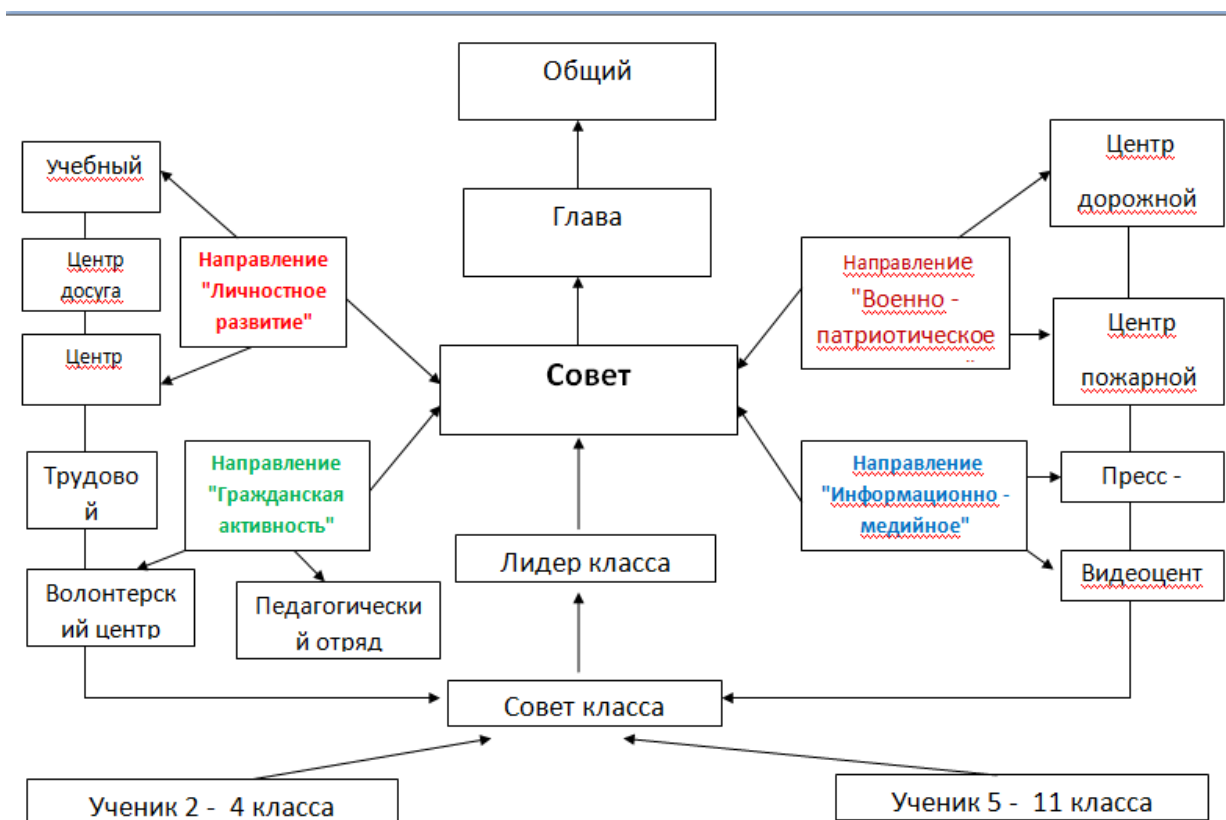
Общий

Учебный

Центр досуга

Центр

Трудовой

Направление "Личностное развитие"

Глава

Совет

Направление "Гражданская активность"

Лидер класса

Волонтерский центр

Педагогический отряд

Центр дорожной

Направление "Военно - патриотическое

Центр пожарной

Направление "Информационно - медийное"

Пресс -

Видеоцент

Совет класса

Ученик 2 - 4 класса

Ученик 5 - 11 класса